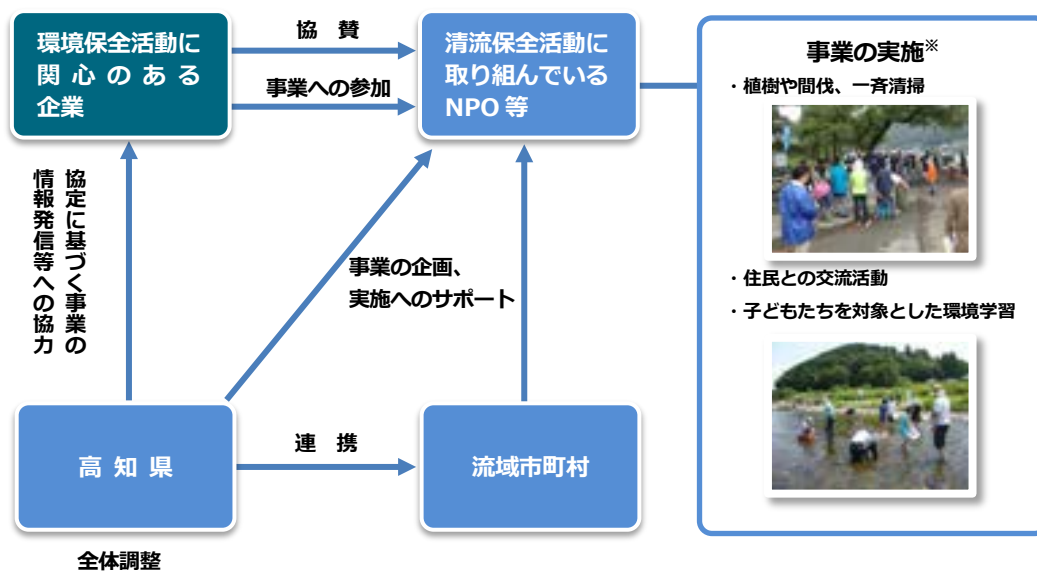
環境保全活動に関心のある企業

協 賛

事業への参加

清流保全活動に取り組んでいるNPO等

事業の実施※

・植樹や間伐、一斉清掃

・住民との交流活動

・子どもたちを対象とした環境学習

協定に基づく事業の情報発信等への協力

事業の企画、実施へのサポート

高 知 県

連 携

流域市町村

全体調整